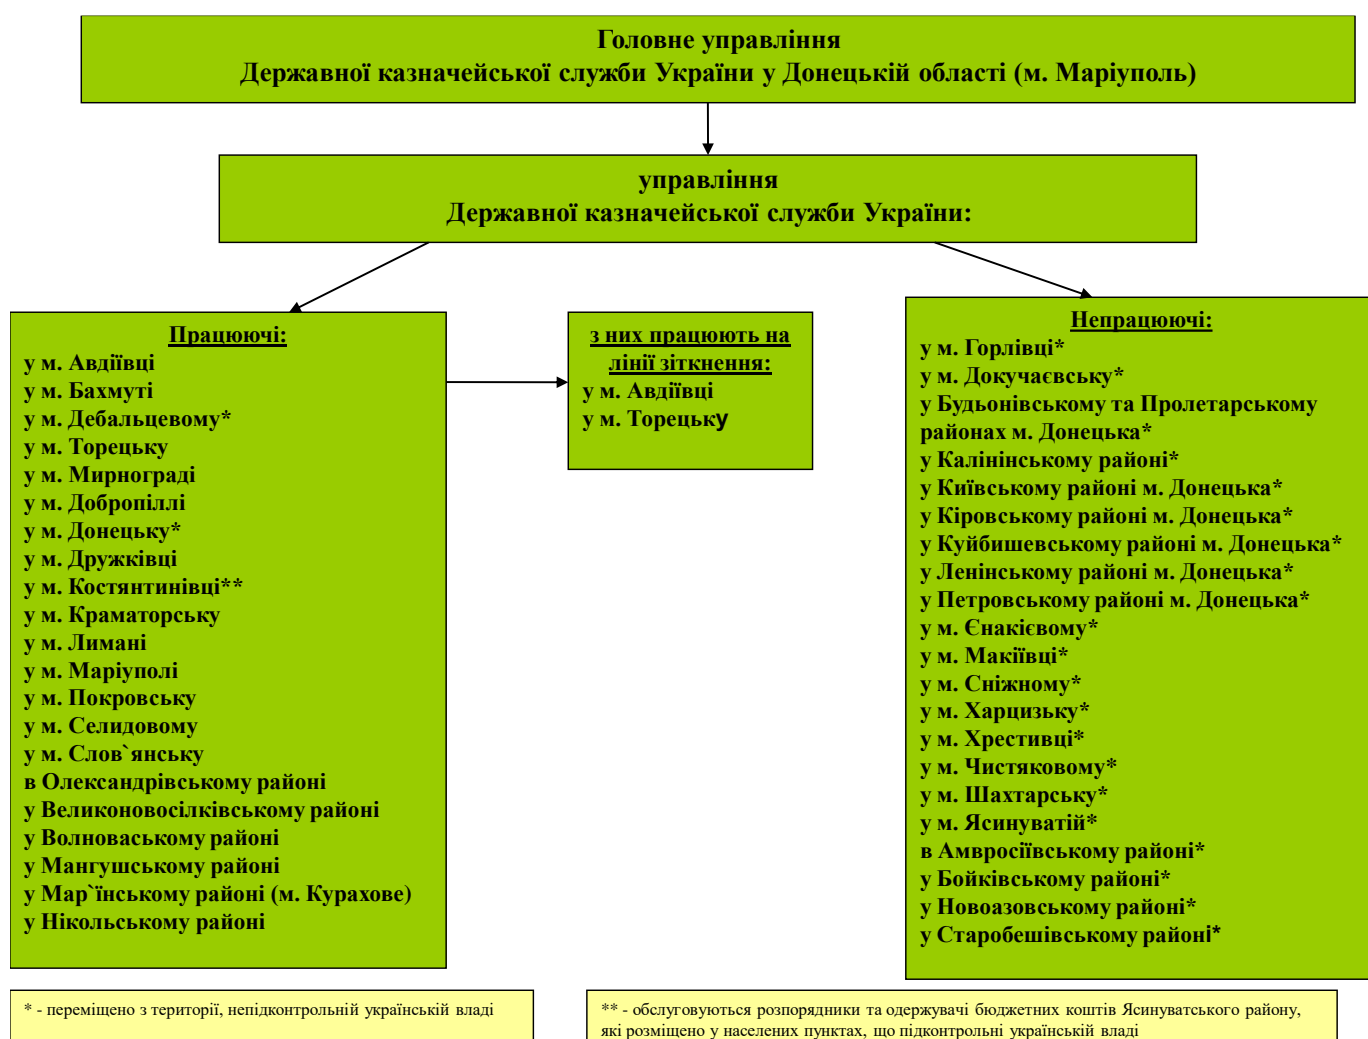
Головне управління
Державної казначейської служби України у Донецькій області (м. Маріуполь)

управління
Державної казначейської служби України:

Працюючі:
у м. Авдіївці
у м. Бахмуті
у м. Дебальцевому*
у м. Торецьку
у м. Мирнограді
у м. Добропіллі
у м. Донецьку*
у м. Дружківці
у м. Костянтинівці**
у м. Краматорську
у м. Лимані
у м. Маріуполі
у м. Покровську
у м. Селидовому
у м. Слов`янську
в Олександрівському районі
у Великоновосілківському районі
у Волноваському районі
у Мангушському районі
у Мар`їнському районі (м. Курахове)
у Нікольському районі

з них працюють на лінії зіткнення:
у м. Авдіївці
у м. Торецьку

Непрацюючі:
у м. Горлівці*
у м. Докучаєвську*
у Будьонівському та Пролетарському районах м. Донецька*
у Калінінському районі*
у Київському районі м. Донецька*
у Кіровському районі м. Донецька*
у Куйбишевському районі м. Донецька*
у Ленінському районі м. Донецька*
у Петровському районі м. Донецька*
у м. Єнакієвому*
у м. Макіївці*
у м. Сніжному*
у м. Харцизьку*
у м. Хрестивці*
у м. Чистяковому*
у м. Шахтарську*
у м. Ясинуватій*
в Амвросіївському районі*
у Бойківському районі*
у Новоазовському районі*
у Старобешівському районі*

* - переміщено з території, непідконтрольній українській владі

** - обслуговуються розпорядники та одержувачі бюджетних коштів Ясинуватського району, які розміщено у населених пунктах, що підконтрольні українській владі